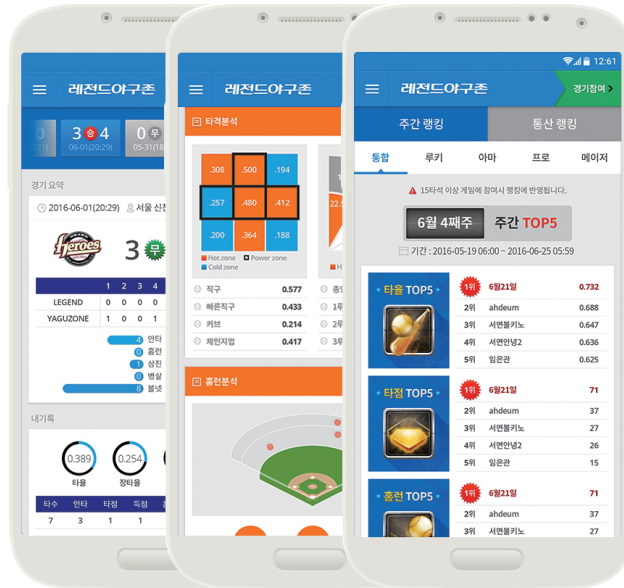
레전드야구존

0
3 승 4
06-01(20:29)
0 우
05-31(18

경기 요약
2016-06-01(20:29) 서울 신촌
Heroes
3 무

| | 1 | 2 | 3 | 4 |
|---|---|---|---|---|
| LEGEND | 0 | 0 | 0 | 0 |
| YAGUZONE | 1 | 0 | 0 | 1 |

4 안타
0 홈런
1 삼진
0 병살
8 볼넷

내기록
0.389 타율
0.254 장타율

| 타수 | 안타 | 타점 | 득점 |
|---|---|---|---|
| 7 | 1 | 1 | 1 |

레전드야구존

타격분석

| .308 | .500 | .194 |
|---|---|---|
| .257 | .480 | .412 |
| .200 | .364 | .188 |

Hot zone
Power zone
Cold zone

| 직구 | 0.577 |
|---|---|
| 빠른직구 | 0.433 |
| 커브 | 0.214 |
| 체인지업 | 0.417 |

홈런분석

12:61
레전드야구존
경기참여

주간 랭킹
통산 랭킹

통합 루키 아마 프로 메이저

15타석 이상 게임에 참여시 랭킹에 반영됩니다.

6월 4째주 주간 TOP5
기간 : 2016-05-19 06:00 ~ 2016-06-25 05:59

타율 TOP5
| 1위 | 6월21일 | 0.732 |
|---|---|---|
| 2위 | ahdeum | 0.688 |
| 3위 | 서연볼키노 | 0.647 |
| 4위 | 서연안녕2 | 0.636 |
| 5위 | 임은관 | 0.625 |

타점 TOP5
| 1위 | 6월21일 | 71 |
|---|---|---|
| 2위 | ahdeum | 37 |
| 3위 | 서연볼키노 | 27 |
| 4위 | 서연안녕2 | 26 |
| 5위 | 임은관 | 15 |

홈런 TOP5
| 1위 | 6월21일 | 71 |
|---|---|---|
| 2위 | ahdeum | 37 |
| 3위 | 서연볼키노 | 27 |